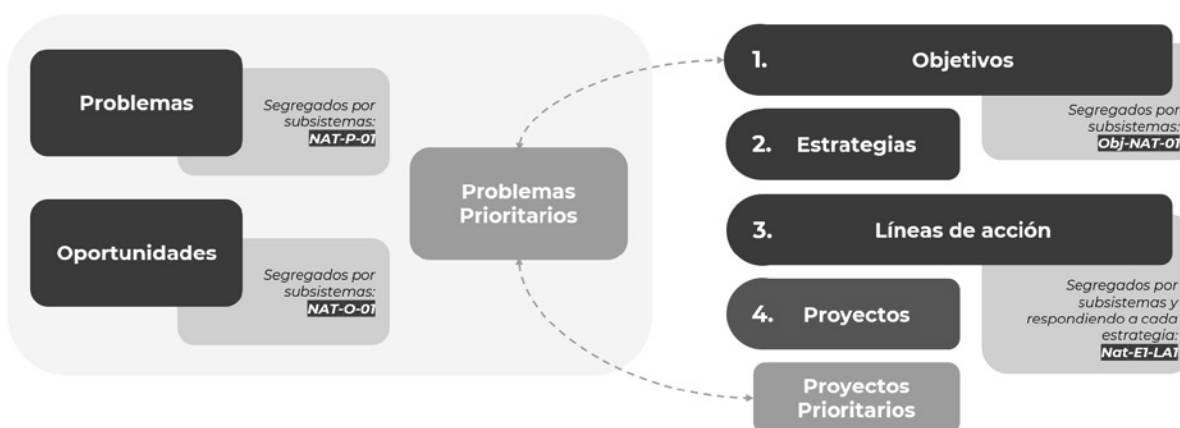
Problemas

Segregados por subsistemas: NAT-P-01

Oportunidades

Segregados por subsistemas: NAT-O-01

Problemas Prioritarios

1. Objetivos

Segregados por subsistemas: Obj-NAT-01

2. Estrategias

3. Líneas de acción

Segregados por subsistemas y respondiendo a cada estrategia: Nat-E1-LA1

4. Proyectos

Proyectos Prioritarios